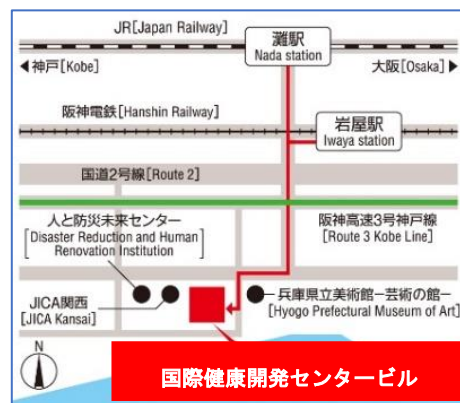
JR[Japan Railway]

灘駅
Nada station

◀神戸[Kobe]

大阪[Osaka]▶

阪神電鉄[Hanshin Railway]

岩屋駅
Iwaya station

国道2号線[Route 2]

人と防災未来センター
[Disaster Reduction and Human Renovation Institution]

阪神高速3号神戸線
[Route 3 Kobe Line]

JICA関西
[JICA Kansai]

兵庫県立美術館ー芸術の館ー
[Hyogo Prefectural Museum of Art]

N

国際健康開発センタービル